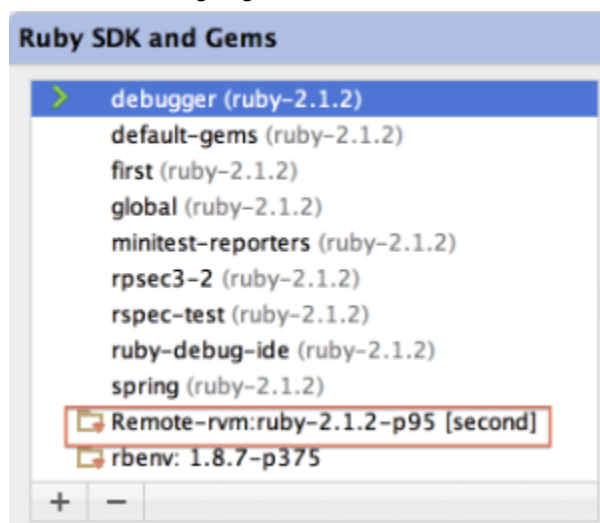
Ruby SDK and Gems

debugger (ruby-2.1.2)
default-gems (ruby-2.1.2)
first (ruby-2.1.2)
global (ruby-2.1.2)
minitest-reporters (ruby-2.1.2)
rpsec3-2 (ruby-2.1.2)
rspec-test (ruby-2.1.2)
ruby-debug-ide (ruby-2.1.2)
spring (ruby-2.1.2)
Remote-rvm:ruby-2.1.2-p95 [second]
rbenv: 1.8.7-p375

+ −